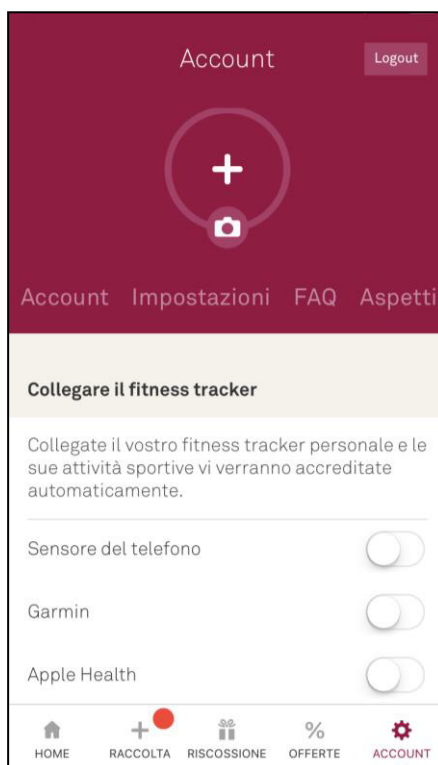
Account

Logout

+

Account Impostazioni FAQ Aspetti

Collegare il fitness tracker

Collegate il vostro fitness tracker personale e le sue attività sportive vi verranno accreditate automaticamente.

Sensore del telefono

Garmin

Apple Health

HOME RACCOLTA RISCOSSIONE OFFERTE ACCOUNT